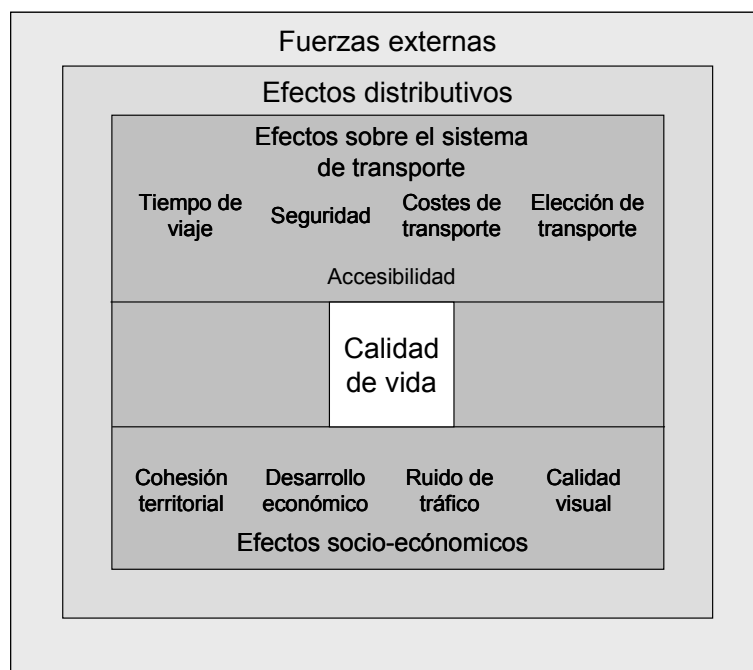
Fuerzas externas

Efectos distributivos

Efectos sobre el sistema de transporte

Tiempo de viaje

Seguridad

Costes de transporte

Elección de transporte

Accesibilidad

Calidad de vida

Cohesión territorial

Desarrollo económico

Ruido de tráfico

Calidad visual

Efectos socio-ecónomicos